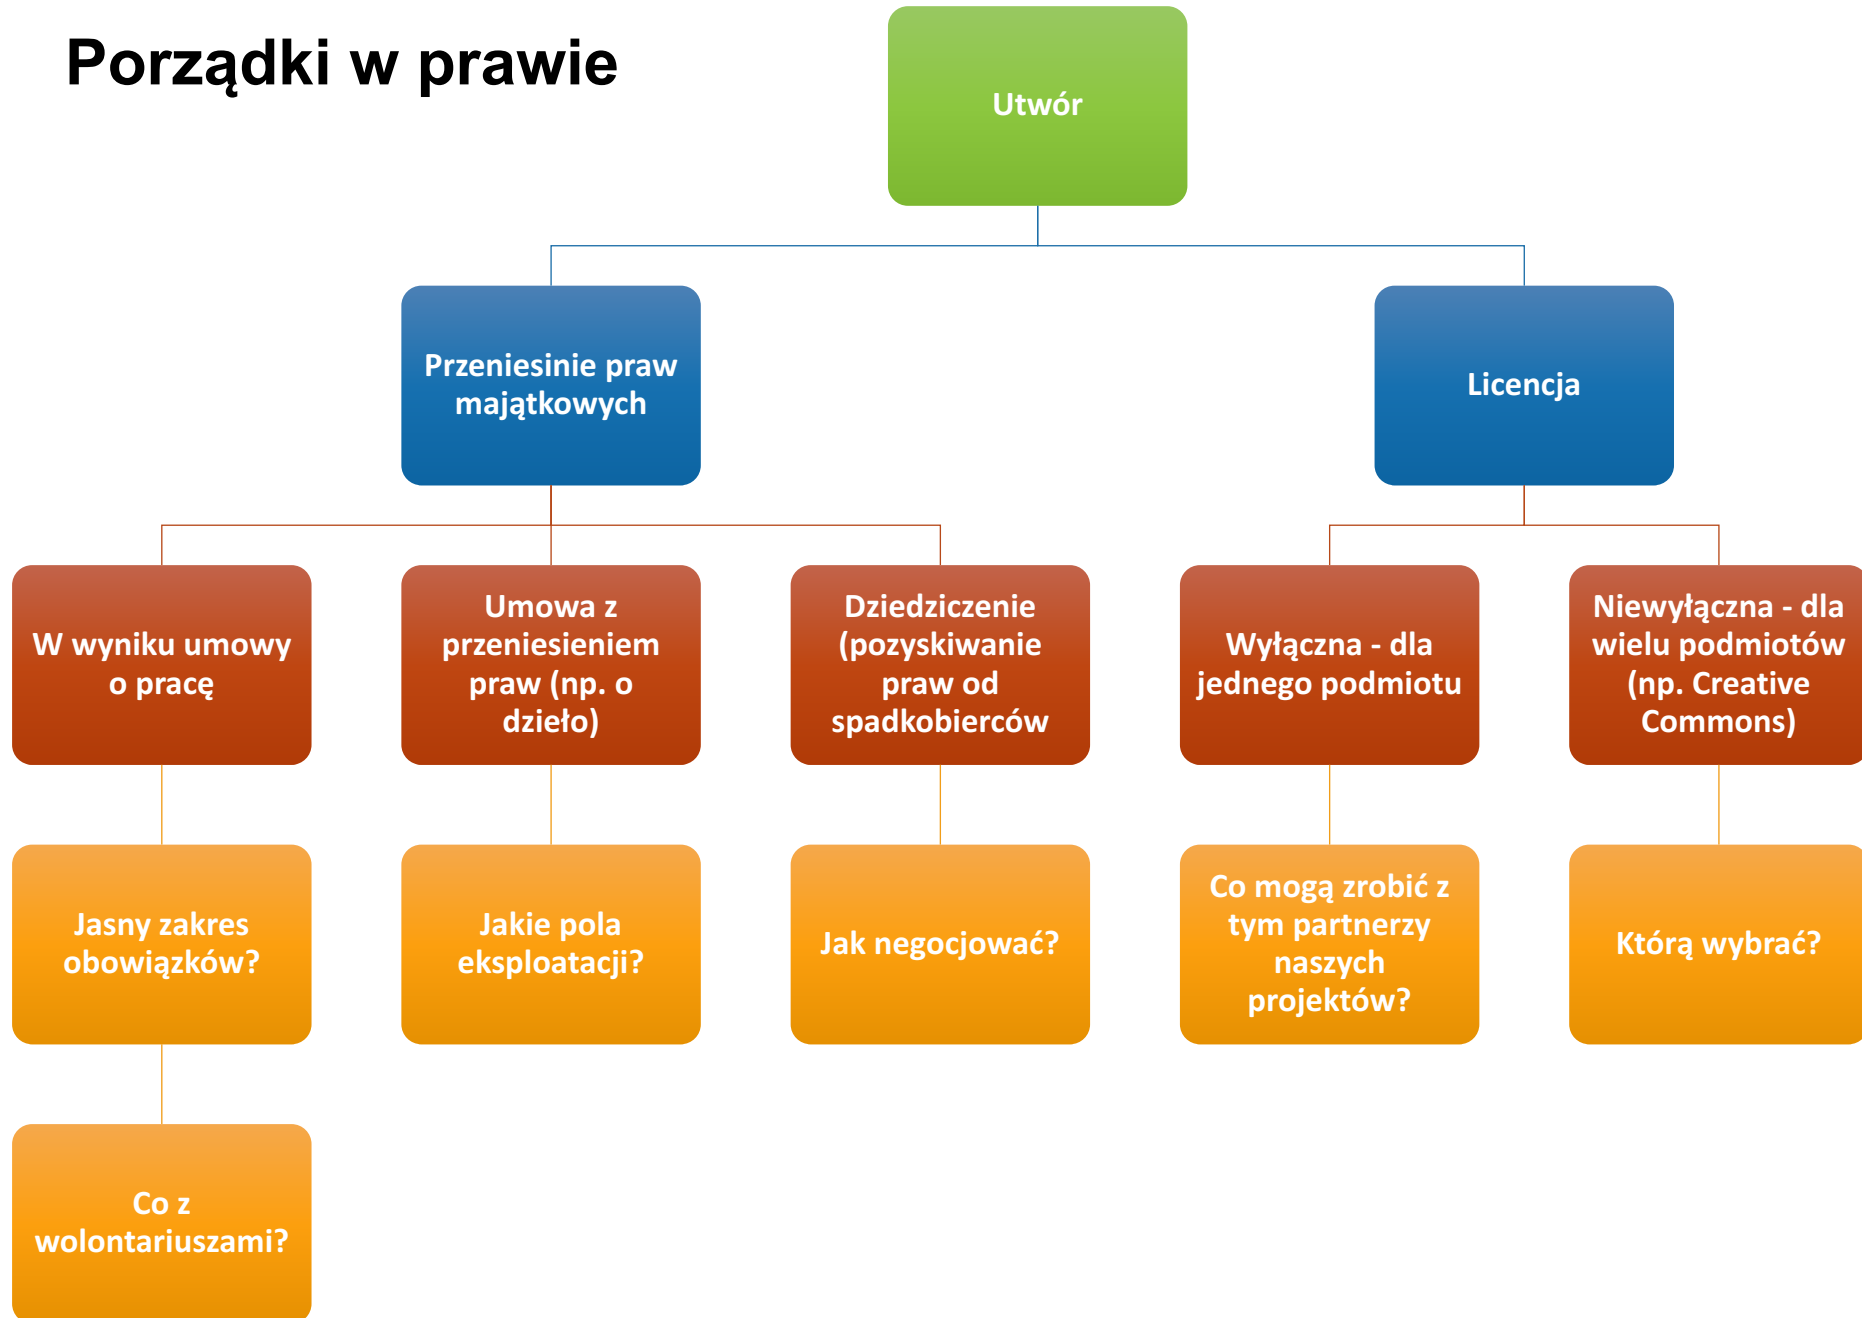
Porządki w prawie

Utwór

Przeniesinie praw majątkowych

Licencja

W wyniku umowy o pracę

Umowa z przeniesieniem praw (np. o dzieło)

Dziedziczenie (pozyskiwanie praw od spadkobierców

Wyłączna - dla jednego podmiotu

Niewyłączna - dla wielu podmiotów (np. Creative Commons)

Jasny zakres obowiązków?

Jakie pola eksploatacji?

Jak negocjować?

Co mogą zrobić z tym partnerzy naszych projektów?

Którą wybrać?

Co z wolontariuszami?